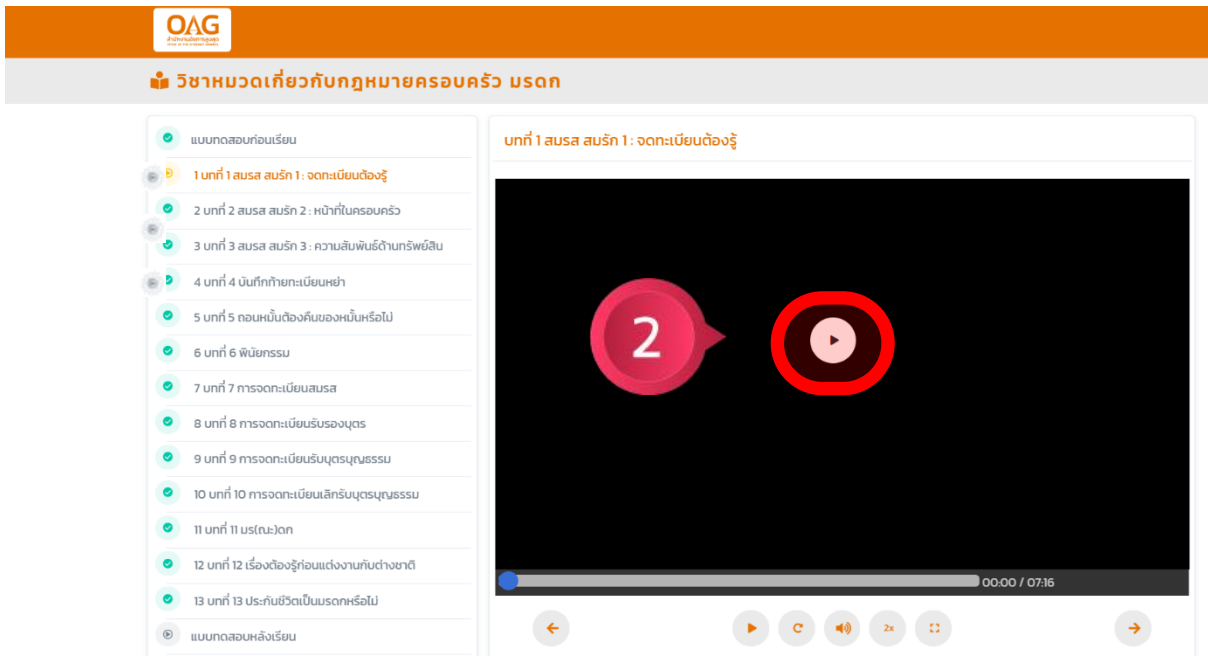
OAG

วิชาหมวดเกี่ยวกับกฎหมายครอบครัว มรดก

แบบทดสอบก่อนเรียน
1 บทที่ 1 สมรส สมรัก 1 : จดทะเบียนต้องรู้
2 บทที่ 2 สมรส สมรัก 2 : หน้าที่ในครอบครัว
3 บทที่ 3 สมรส สมรัก 3 : ความสัมพันธ์ด้านทรัพย์สิน
4 บทที่ 4 บันทึกท้ายทะเบียนหย่า
5 บทที่ 5 ถอนหมั้นต้องคืนของหมั้นหรือไม่
6 บทที่ 6 พินัยกรรม
7 บทที่ 7 การจดทะเบียนสมรส
8 บทที่ 8 การจดทะเบียนรับรองบุตร
9 บทที่ 9 การจดทะเบียนรับบุตรบุญธรรม
10 บทที่ 10 การจดทะเบียนเลิกรับบุตรบุญธรรม
11 บทที่ 11 มร(ณะ)ดก
12 บทที่ 12 เรื่องต้องรู้ก่อนแต่งงานกับต่างชาติ
13 บทที่ 13 ประกันชีวิตเป็นมรดกหรือไม่
แบบทดสอบหลังเรียน

บทที่ 1 สมรส สมรัก 1 : จดทะเบียนต้องรู้

2

00:00 / 07:16

2x